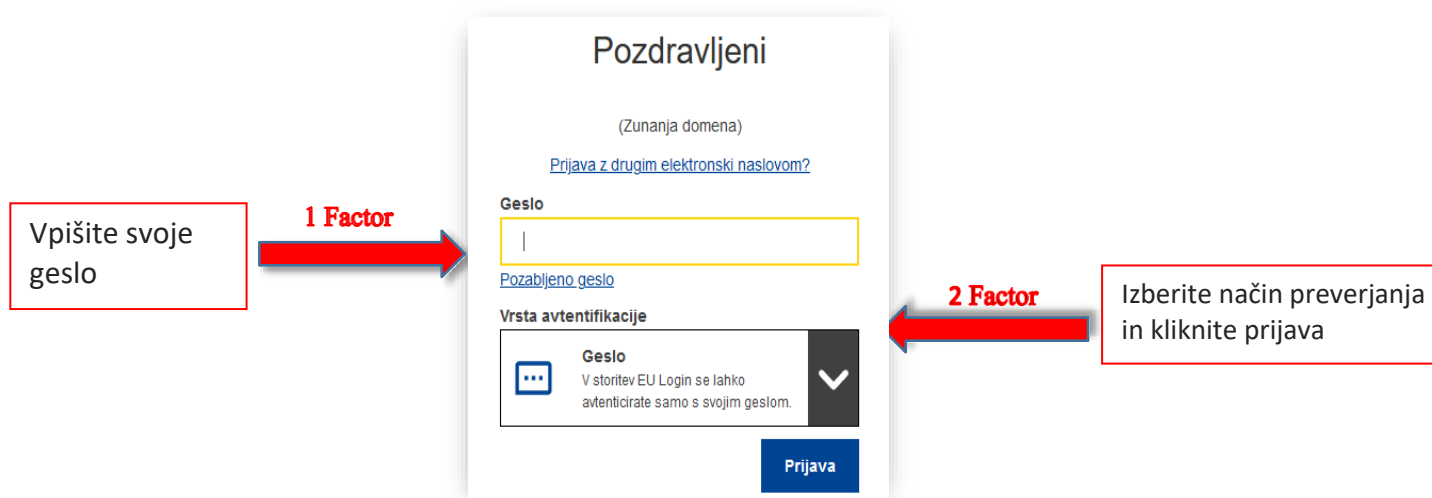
Pozdravljeni

(Zunanja domena)

Prijava z drugim elektronski naslovom?

Vpišite svoje geslo

1 Factor

Geslo

Pozabljeno geslo

2 Factor

Izberite način preverjanja in kliknite prijava

Vrsta avtentifikacije

Geslo
V storitev EU Login se lahko avtenticirate samo s svojim geslom.

Prijava